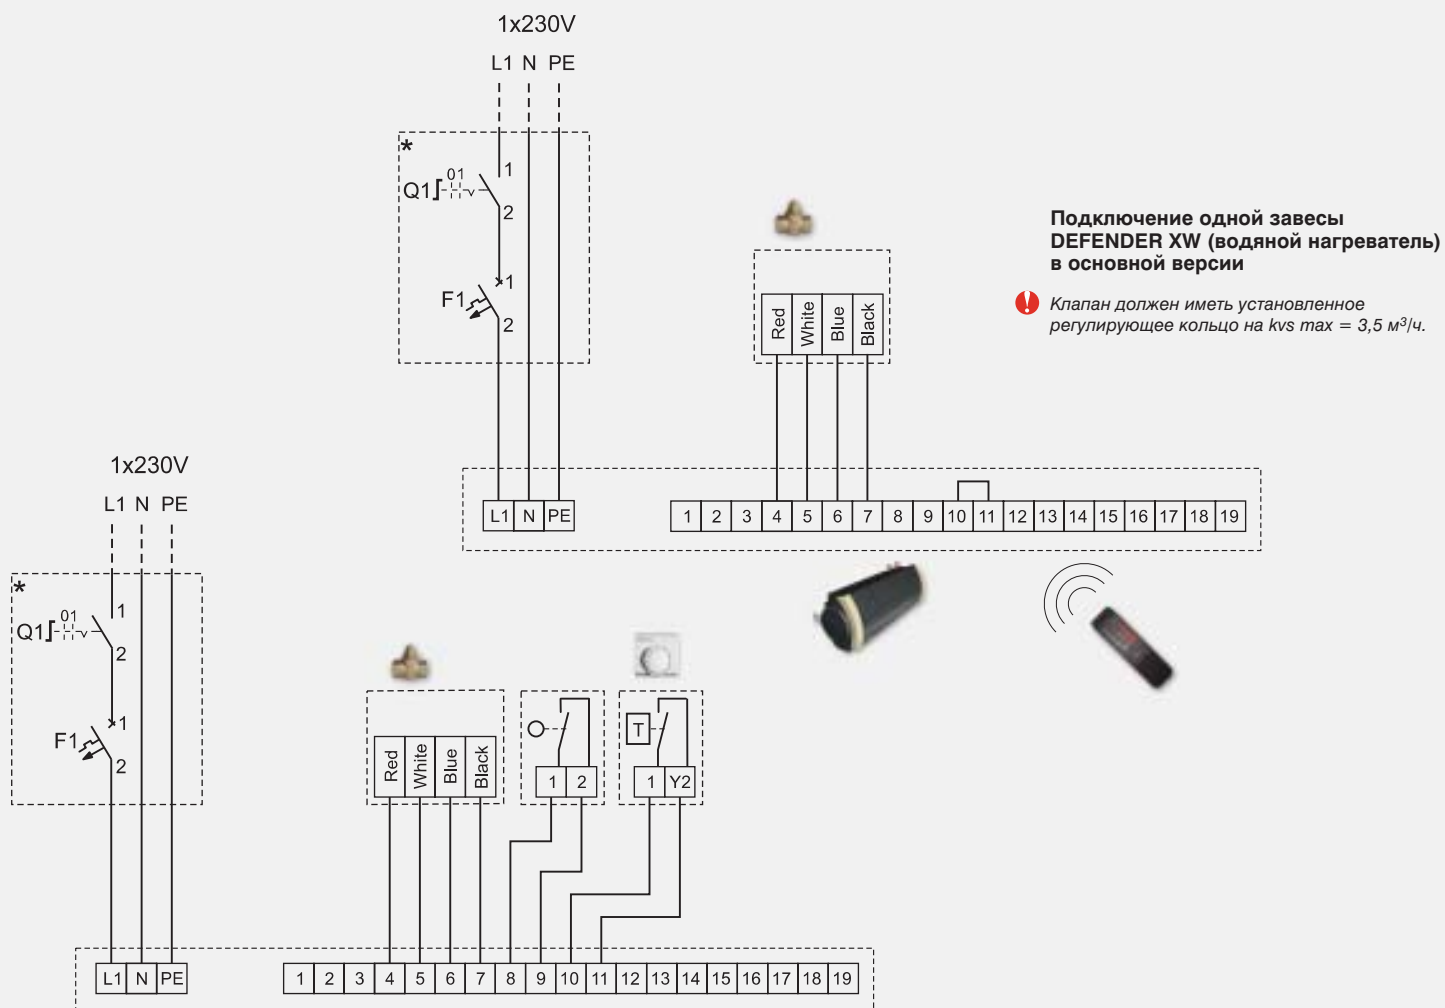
1x230V

L1 N PE

*

Q1 01

1

2

F1

1

2

Red White Blue Black

Подключение одной завесы DEFENDER XW (водяной нагреватель) в основной версии

Клапан должен иметь установленное регулирующее кольцо на kvs max = 3,5 м$^3$/ч.

L1 N PE

1 2 3 4 5 6 7 8 9 10 11 12 13 14 15 16 17 18 19

1x230V

L1 N PE

*

Q1 01

1

2

F1

1

2

Red White Blue Black

1 2

T

1 Y2

L1 N PE

1 2 3 4 5 6 7 8 9 10 11 12 13 14 15 16 17 18 19